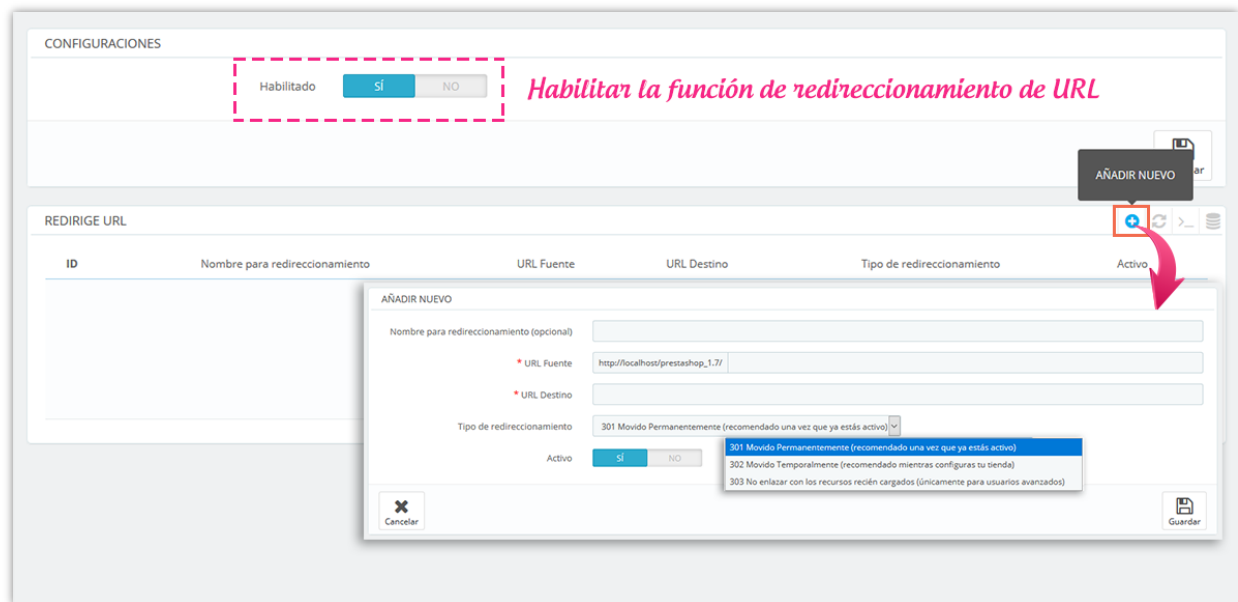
CONFIGURACIONES

Habilitado SÍ NO

Habilitar la función de redireccionamiento de URL

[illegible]ar

AÑADIR NUEVO

REDIRIGE URL

| ID | Nombre para redireccionamiento | URL Fuente | URL Destino | Tipo de redireccionamiento | Activo |
|---|---|---|---|---|---|

AÑADIR NUEVO

Nombre para redireccionamiento (opcional)

* URL Fuente http://localhost/prestashop_1.7/

* URL Destino

Tipo de redireccionamiento 301 Movido Permanentemente (recomendado una vez que ya estás activo)

301 Movido Permanentemente (recomendado una vez que ya estás activo)
302 Movido Temporalmente (recomendado mientras configuras tu tienda)
303 No enlazar con los recursos recién cargados (únicamente para usuarios avanzados)

Activo SÍ NO

Cancelar

Guardar